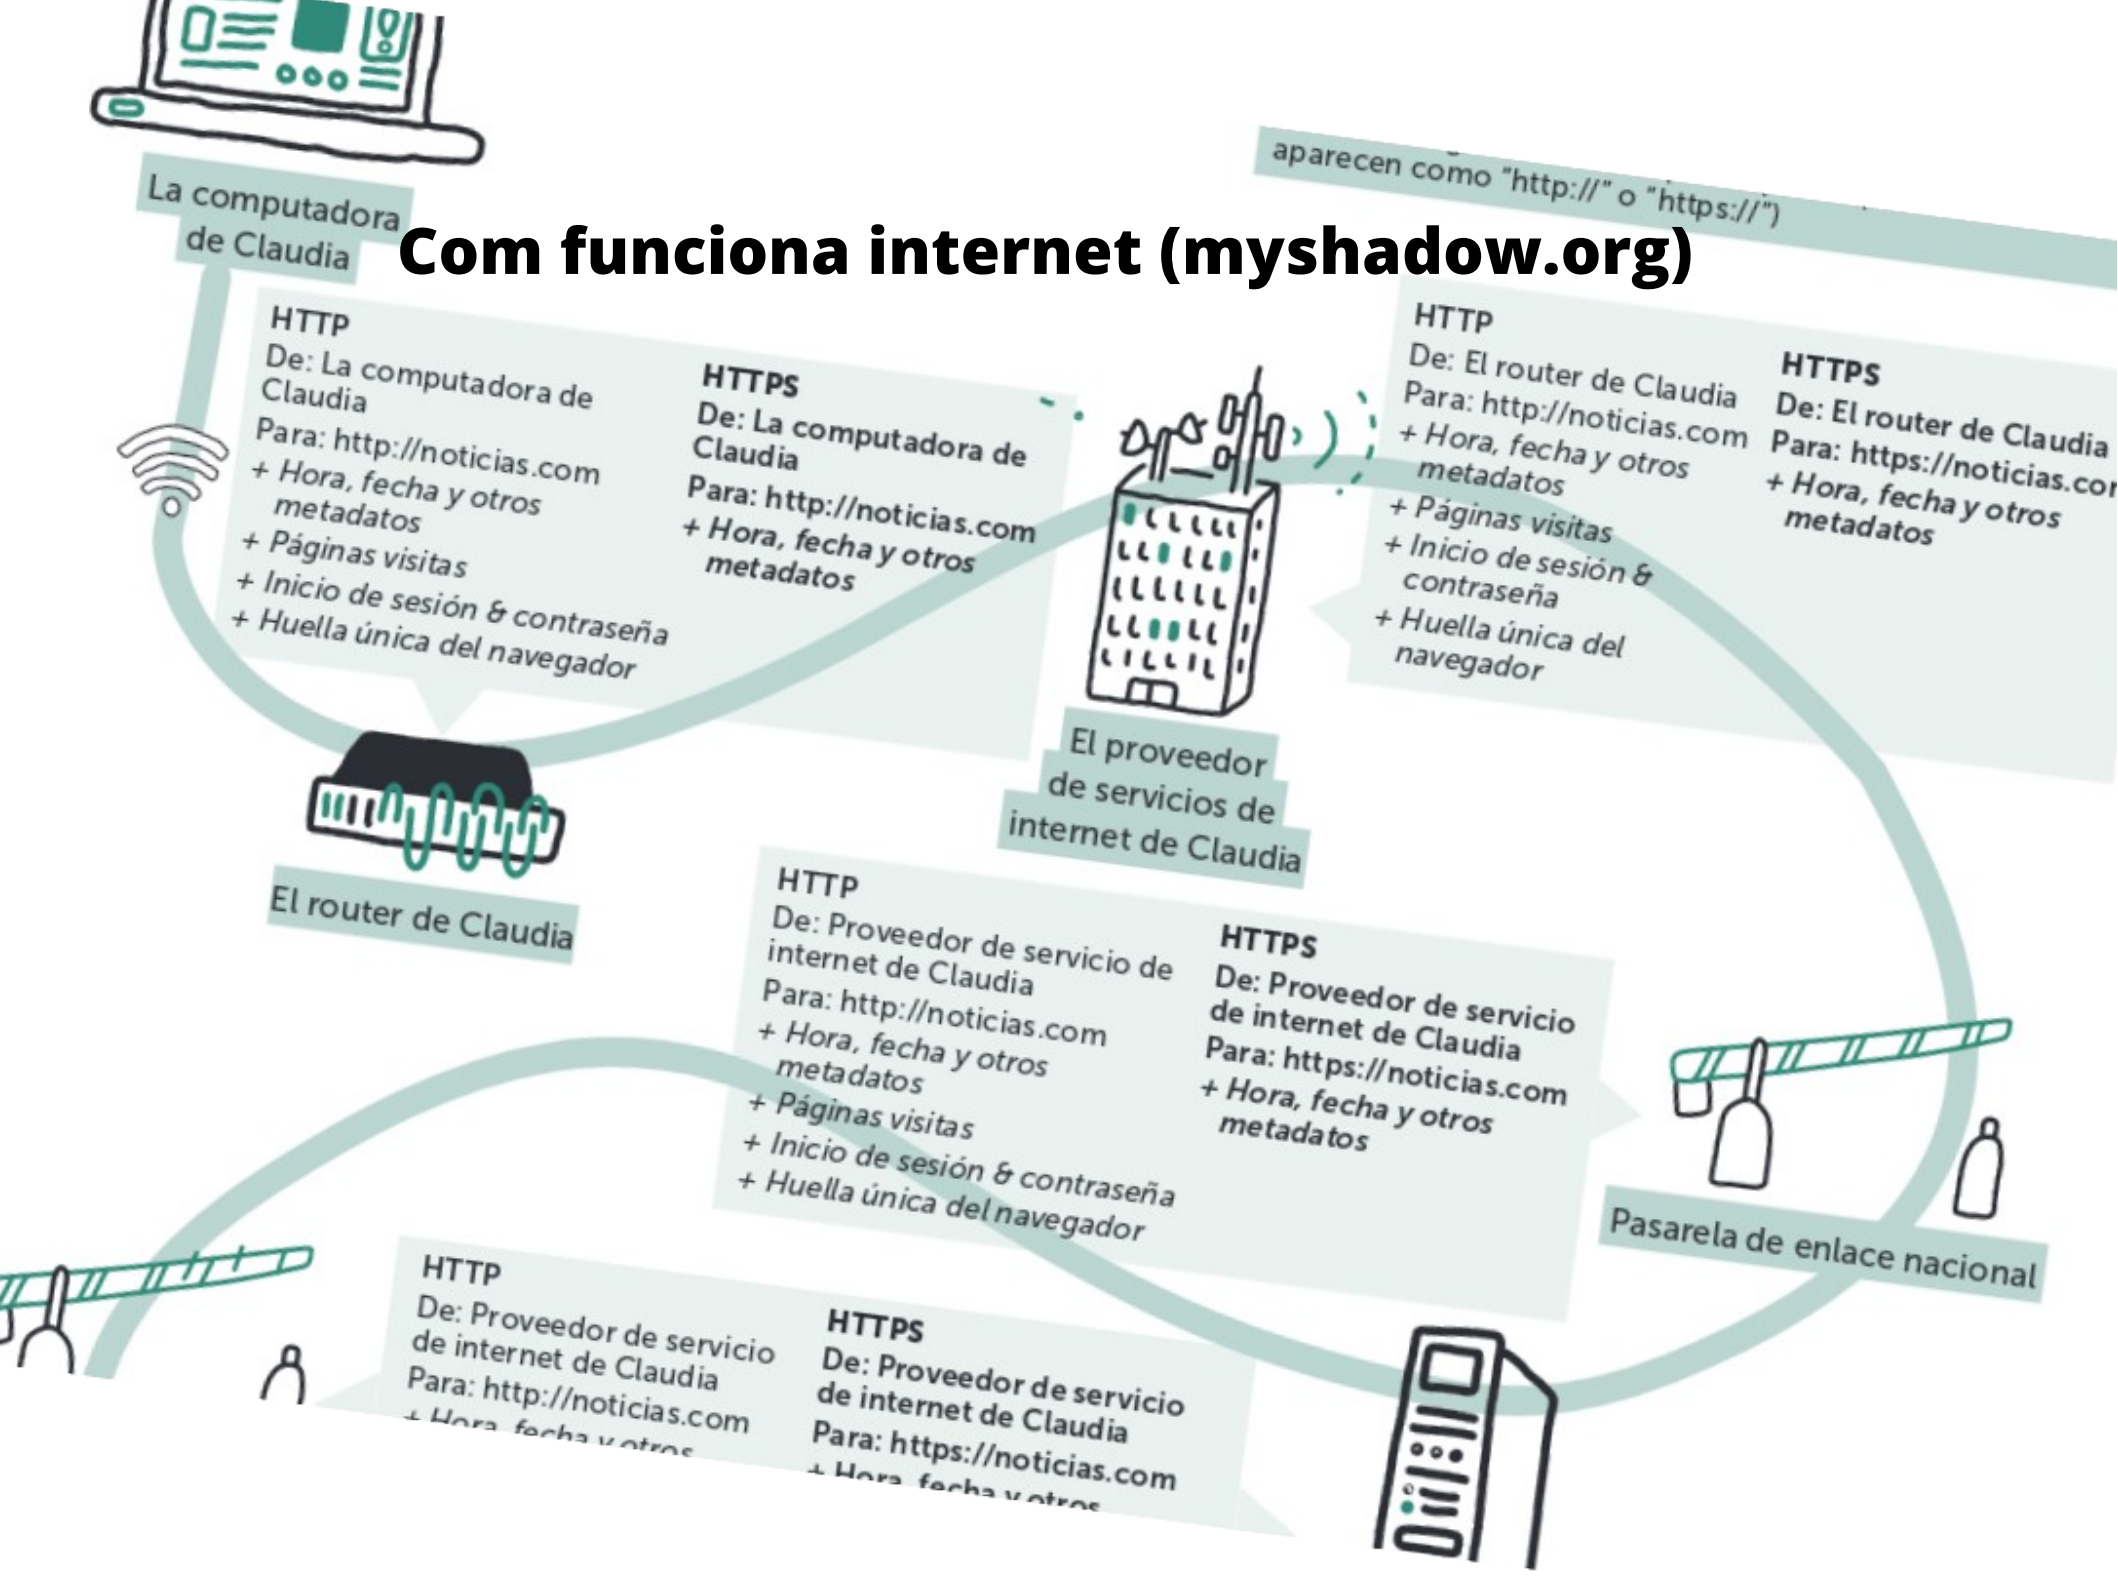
aparecen como "http://" o "https://")

Com funciona internet (myshadow.org)

La computadora de Claudia

HTTP
De: La computadora de Claudia
Para: http://noticias.com
+ Hora, fecha y otros metadatos
+ Páginas visitas
+ Inicio de sesión & contraseña
+ Huella única del navegador

HTTPS
De: La computadora de Claudia
Para: http://noticias.com
+ Hora, fecha y otros metadatos

El router de Claudia

El proveedor de servicios de internet de Claudia

HTTP
De: El router de Claudia
Para: http://noticias.com
+ Hora, fecha y otros metadatos
+ Páginas visitas
+ Inicio de sesión & contraseña
+ Huella única del navegador

HTTPS
De: El router de Claudia
Para: https://noticias.co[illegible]
+ Hora, fecha y otros metadatos

HTTP
De: Proveedor de servicio de internet de Claudia
Para: http://noticias.com
+ Hora, fecha y otros metadatos
+ Páginas visitas
+ Inicio de sesión & contraseña
+ Huella única del navegador

HTTPS
De: Proveedor de servicio de internet de Claudia
Para: https://noticias.com
+ Hora, fecha y otros metadatos

Pasarela de enlace nacional

HTTP
De: Proveedor de servicio de internet de Claudia
Para: http://noticias.com
+ Hora, fecha y otros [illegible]

HTTPS
De: Proveedor de servicio de internet de Claudia
Para: https://noticias.com
+ Hora, fecha y otros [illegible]